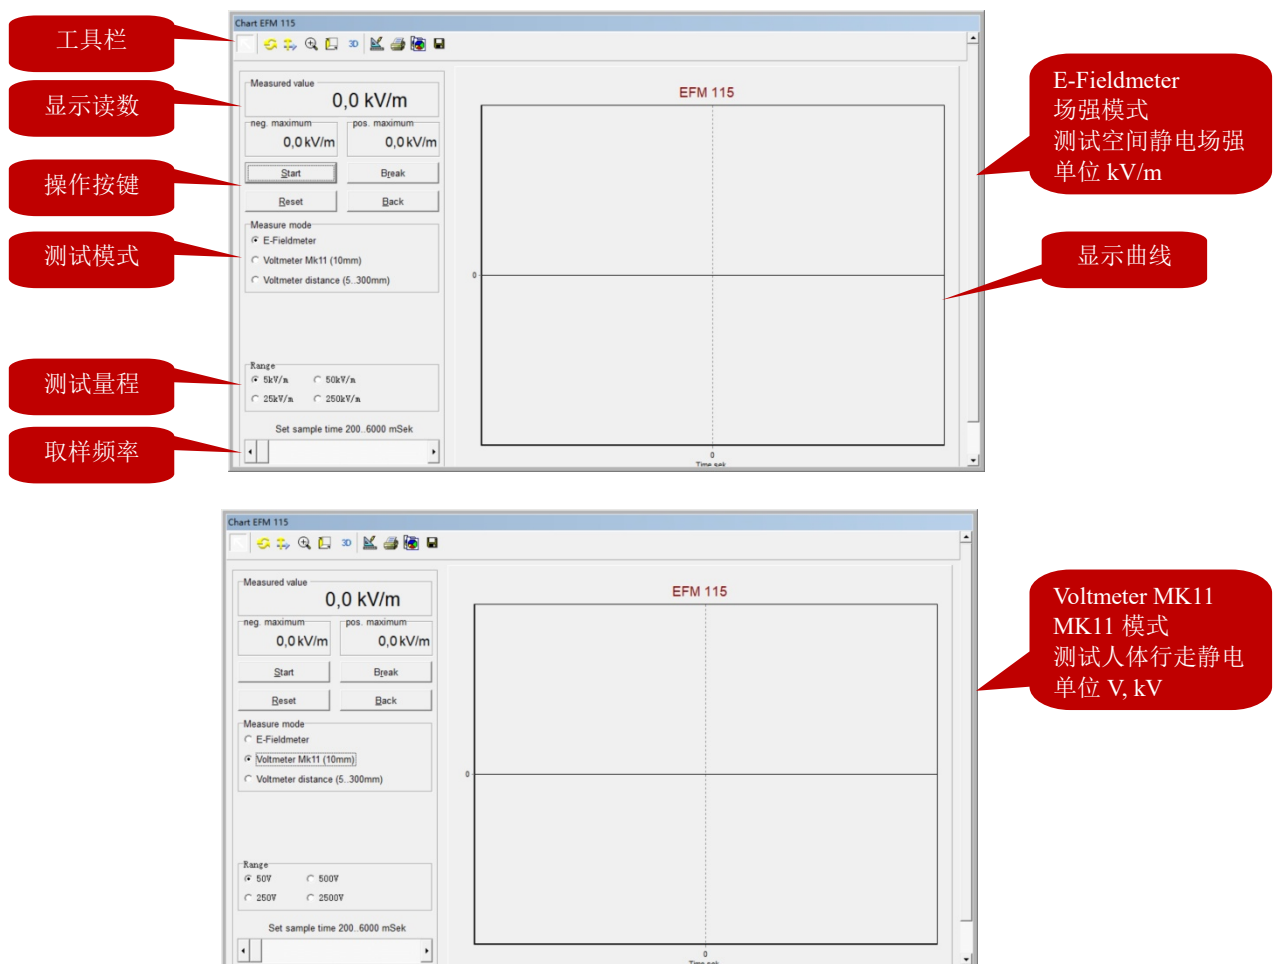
工具栏

显示读数

操作按键

测试模式

测试量程

取样频率

Chart EFM 115

Measured value
0,0 kV/m
neg. maximum
0,0 kV/m
pos. maximum
0,0 kV/m
Start
Break
Reset
Back
Measure mode
E-Fieldmeter
Voltmeter Mk11 (10mm)
Voltmeter distance (5..300mm)
Range
5kV/m
50kV/m
25kV/m
250kV/m
Set sample time 200..6000 mSek

EFM 115
0
0
Time sek

E-Fieldmeter
场强模式
测试空间静电场强
单位 kV/m

显示曲线

Chart EFM 115

Measured value
0,0 kV/m
neg. maximum
0,0 kV/m
pos. maximum
0,0 kV/m
Start
Break
Reset
Back
Measure mode
E-Fieldmeter
Voltmeter Mk11 (10mm)
Voltmeter distance (5..300mm)
Range
50V
500V
250V
2500V
Set sample time 200..6000 mSek

EFM 115
0
0
Time sek

Voltmeter MK11
MK11 模式
测试人体行走静电
单位 V, kV